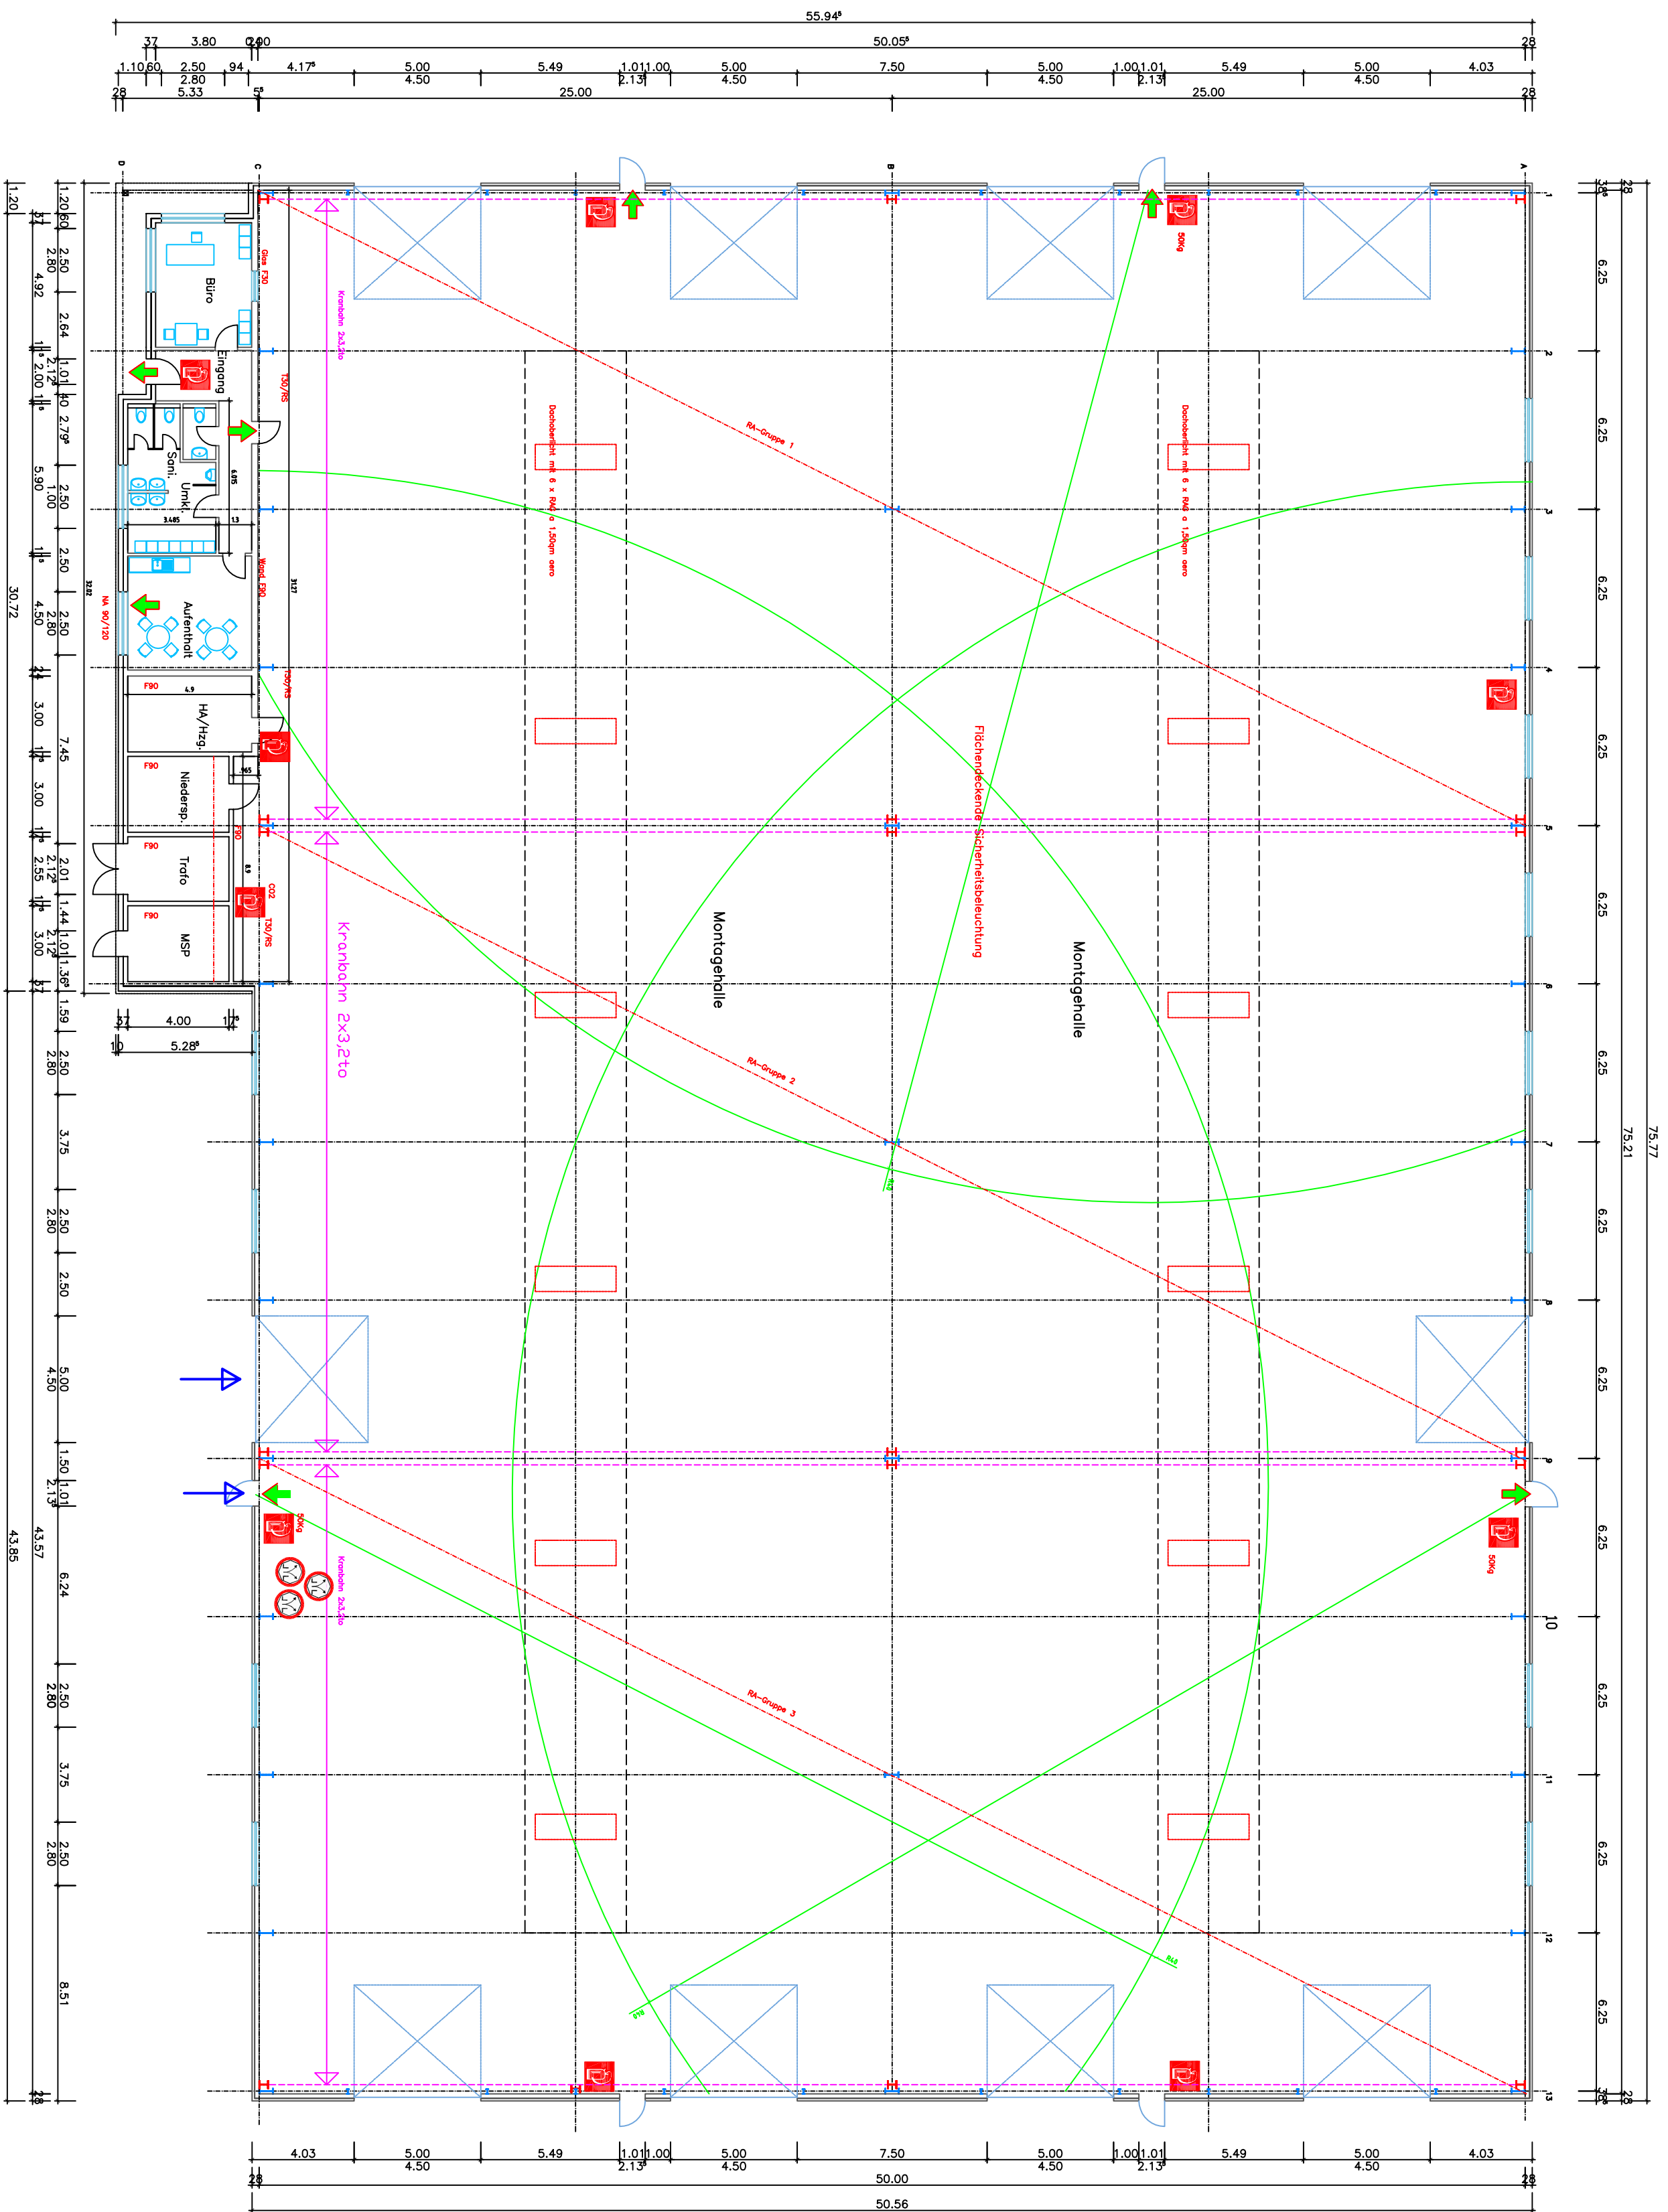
55.94⁵
37 3.80 2.00 50.05⁵ 28
1.10 60 2.50 94 4.17⁵ 5.00 5.49 1.01 1.00 5.00 7.50 5.00 1.00 1.01 5.49 5.00 4.03
2.80 4.50 2.13⁵ 4.50 4.50 2.13⁵ 4.50
28 5.33 5⁵ 25.00 25.00 28

Büro
Eingang
Sani.
Umkl.
Aufenthalt
HA/Hzg.
Niedersp.
Trafo
MSP
F90
F90
F90
F90
Glas F30
T30/RS
T30/RS
T30/RS
Wand F90
CO2
NA 90/120
Kranbahn 2x3,2to
Kranbahn 2x3,2to
Kranbahn 2x3,2to
Dachoberlicht mit 6 x RA a 1,50qm aero
Dachoberlicht mit 6 x RA a 1,50qm aero
RA-Gruppe 1
RA-Gruppe 2
RA-Gruppe 3
Flächendeckende Sicherheitsbeleuchtung
Montagehalle
Montagehalle
50Kg
50Kg
50Kg

1.20 60 2.50 2.80 4.92 2.64 1.01 2.12⁵ 2.00 2.79⁵ 5.90 2.50 1.00 2.50 4.50 2.80 30.72 3.00 7.45 3.00 2.01 2.12⁵ 2.55 1.44 1.01 2.12⁵ 3.00 1.36⁵ 1.59 2.80 2.50 3.75 2.80 2.50 2.50 5.00 4.50 1.50 1.01 2.13⁵ 43.57 43.85 6.24 2.80 2.50 3.75 2.80 2.50 8.51

37 4.00 17⁵
10 5.28⁵

6.25 6.25 6.25 6.25 6.25 6.25 6.25 6.25 6.25 6.25 6.25 6.25
75.21 75.77
28 28
10

4.03 5.00 5.49 1.01 1.00 5.00 7.50 5.00 1.00 1.01 5.49 5.00 4.03
4.50 2.13⁵ 4.50 4.50 2.13⁵ 4.50
28 50.00 28
50.56